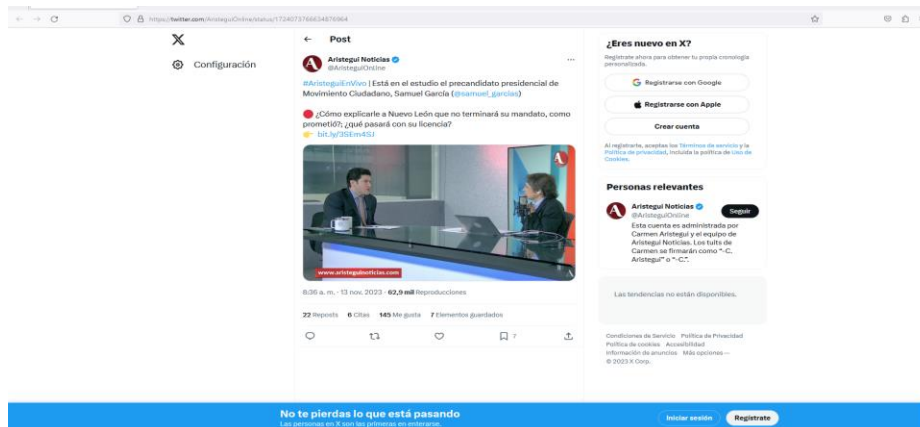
https://twitter.com/AristeguiOnline/status/1724073766634876964

X

Configuración

Post

Aristegui Noticias
@AristeguiOnline

#AristeguiEnVivo | Está en el estudio el precandidato presidencial de Movimiento Ciudadano, Samuel García (@samuel_garcias)

¿Cómo explicarle a Nuevo León que no terminará su mandato, como prometió?; ¿qué pasará con su licencia?
bit.ly/3SEm4SJ

www.aristeguinoticias.com

6:36 a. m. · 13 nov. 2023 · 62,9 mil Reproducciones

22 Reposts 6 Citas 145 Me gusta 7 Elementos guardados

7

¿Eres nuevo en X?

Regístrate ahora para obtener tu propia cronología personalizada.

Registrarse con Google

Registrarse con Apple

Crear cuenta

Al registrarte, aceptas los Términos de servicio y la Política de privacidad, incluida la política de Uso de Cookies.

Personas relevantes

Aristegui Noticias
@AristeguiOnline

Seguir

Esta cuenta es administrada por Carmen Aristegui y el equipo de Aristegui Noticias. Los tuits de Carmen se firmarán como "-C. Aristegui" o "-C.".

Las tendencias no están disponibles.

Condiciones de Servicio Política de Privacidad Política de cookies Accesibilidad Información de anuncios Más opciones ··· © 2023 X Corp.

No te pierdas lo que está pasando
Las personas en X son las primeras en enterarse.

Iniciar sesión

Regístrate